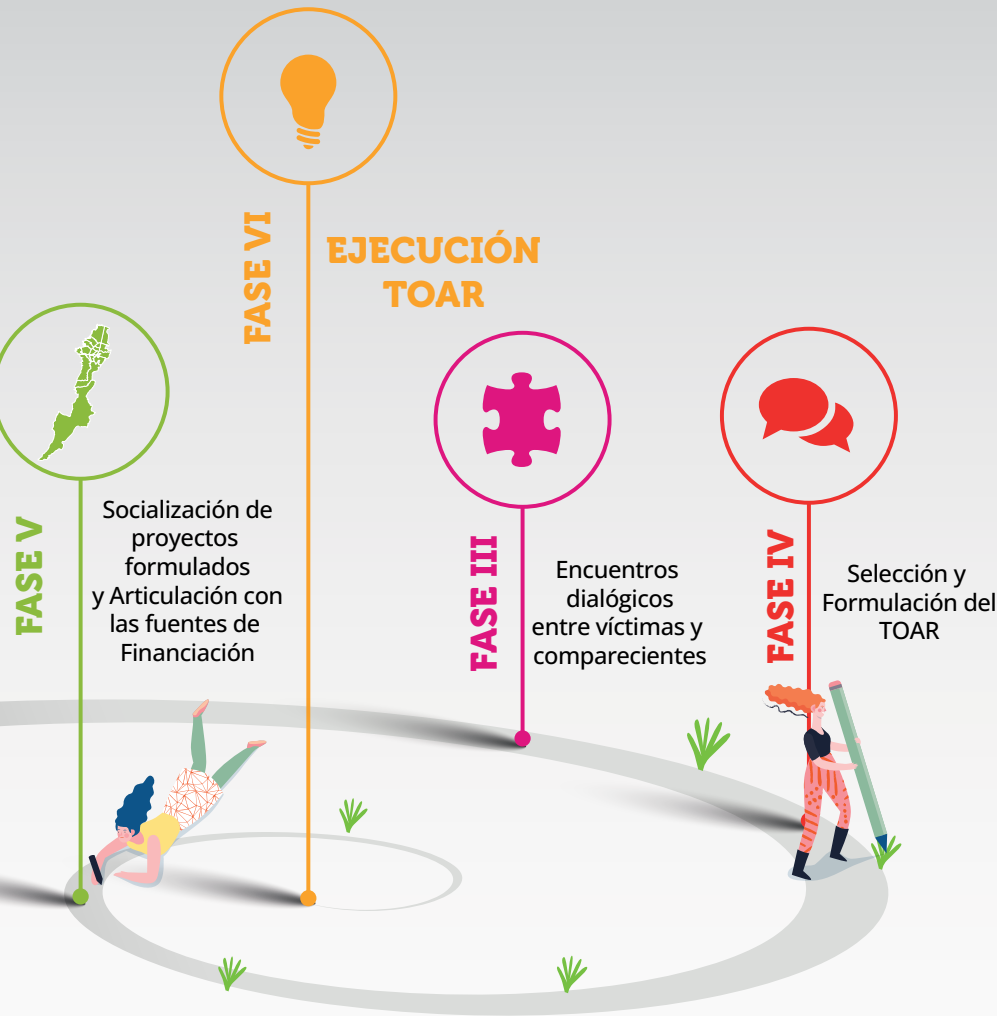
FASE VI

EJECUCIÓN TOAR

FASE V

Socialización de proyectos formulados y Articulación con las fuentes de Financiación

FASE III

Encuentros dialógicos entre víctimas y comparecientes

FASE IV

Selección y Formulación del TOAR